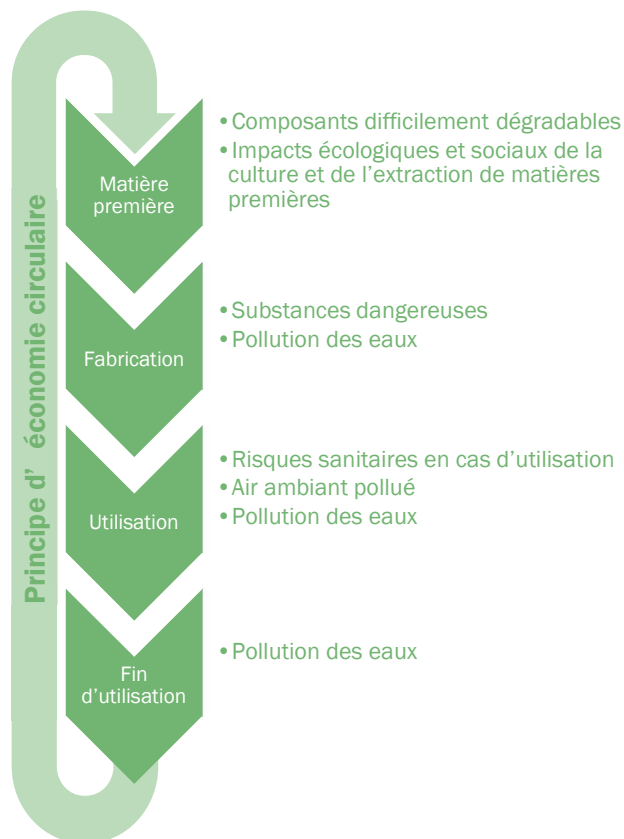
Principe d' économie circulaire

Matière première

• Composants difficilement dégradables
• Impacts écologiques et sociaux de la culture et de l'extraction de matières premières

Fabrication

• Substances dangereuses
• Pollution des eaux

Utilisation

• Risques sanitaires en cas d'utilisation
• Air ambiant pollué
• Pollution des eaux

Fin d'utilisation

• Pollution des eaux